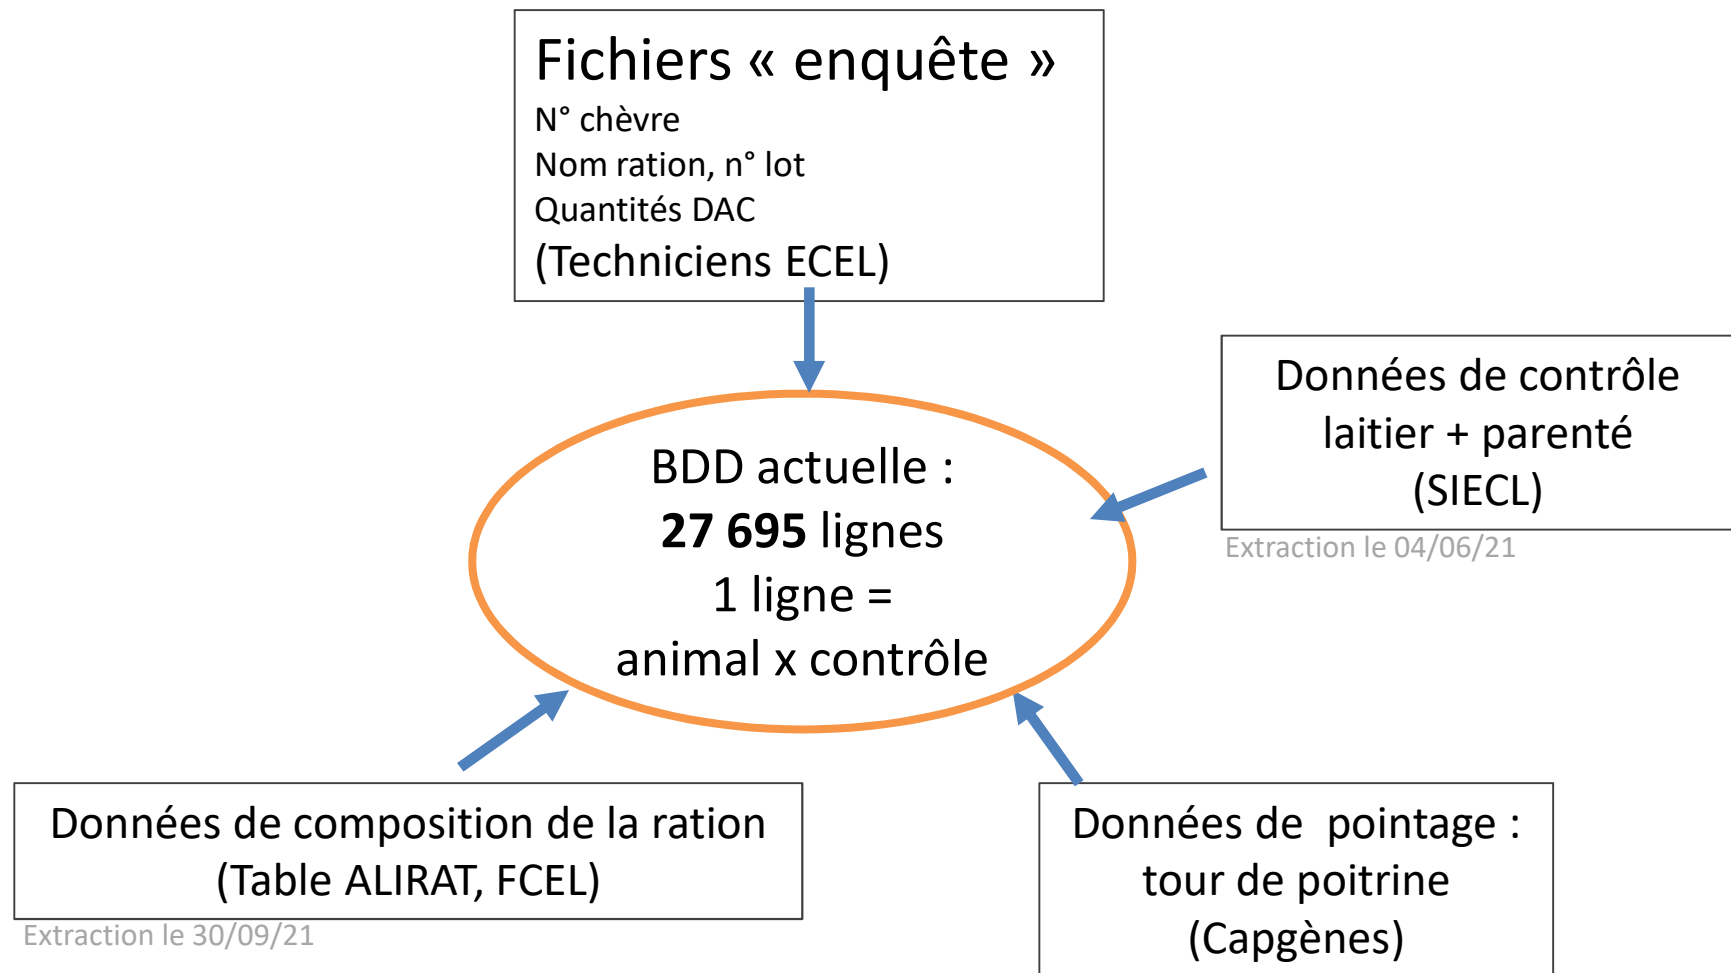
Fichiers « enquête »
N° chèvre
Nom ration, n° lot
Quantités DAC
(Techniciens ECEL)

Données de contrôle laitier + parenté (SIECL)
Extraction le 04/06/21

BDD actuelle :
**27 695** lignes
1 ligne =
animal x contrôle

Données de composition de la ration (Table ALIRAT, FCEL)
Extraction le 30/09/21

Données de pointage : tour de poitrine (Capgènes)